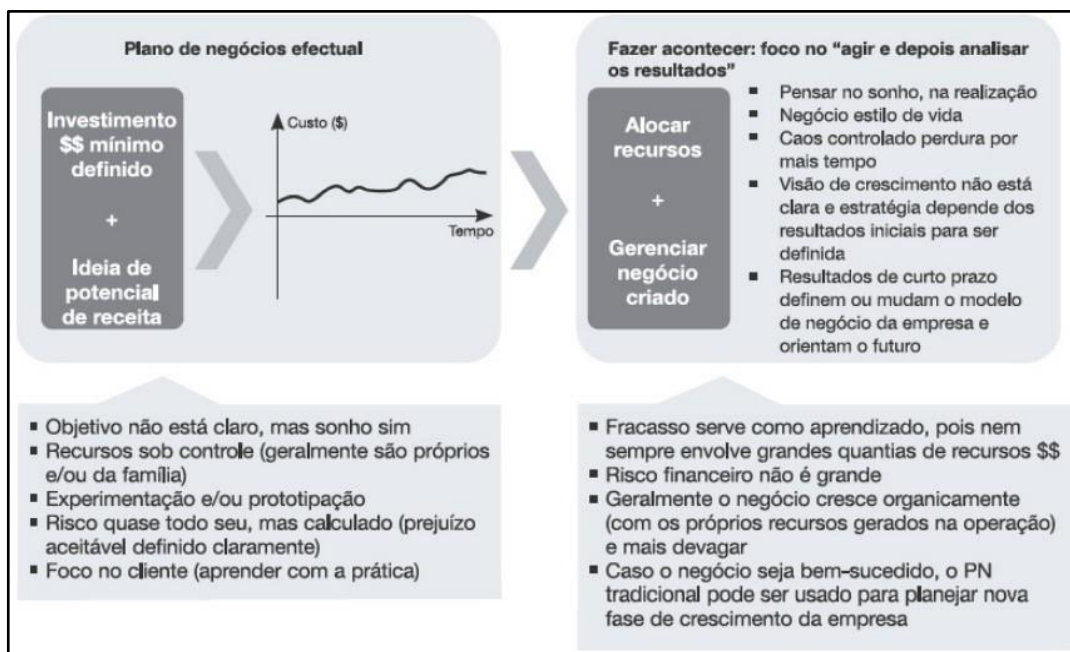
Plano de negócios efectual

Investimento $$ mínimo definido

+

Ideia de potencial de receita

Custo ($)

Tempo

Fazer acontecer: foco no "agir e depois analisar os resultados"

Alocar recursos

+

Gerenciar negócio criado

- Pensar no sonho, na realização
- Negócio estilo de vida
- Caos controlado perdura por mais tempo
- Visão de crescimento não está clara e estratégia depende dos resultados iniciais para ser definida
- Resultados de curto prazo definem ou mudam o modelo de negócio da empresa e orientam o futuro

- Objetivo não está claro, mas sonho sim
- Recursos sob controle (geralmente são próprios e/ou da família)
- Experimentação e/ou prototipação
- Risco quase todo seu, mas calculado (prejuízo aceitável definido claramente)
- Foco no cliente (aprender com a prática)

- Fracasso serve como aprendizado, pois nem sempre envolve grandes quantias de recursos $$
- Risco financeiro não é grande
- Geralmente o negócio cresce organicamente (com os próprios recursos gerados na operação) e mais devagar
- Caso o negócio seja bem-sucedido, o PN tradicional pode ser usado para planejar nova fase de crescimento da empresa